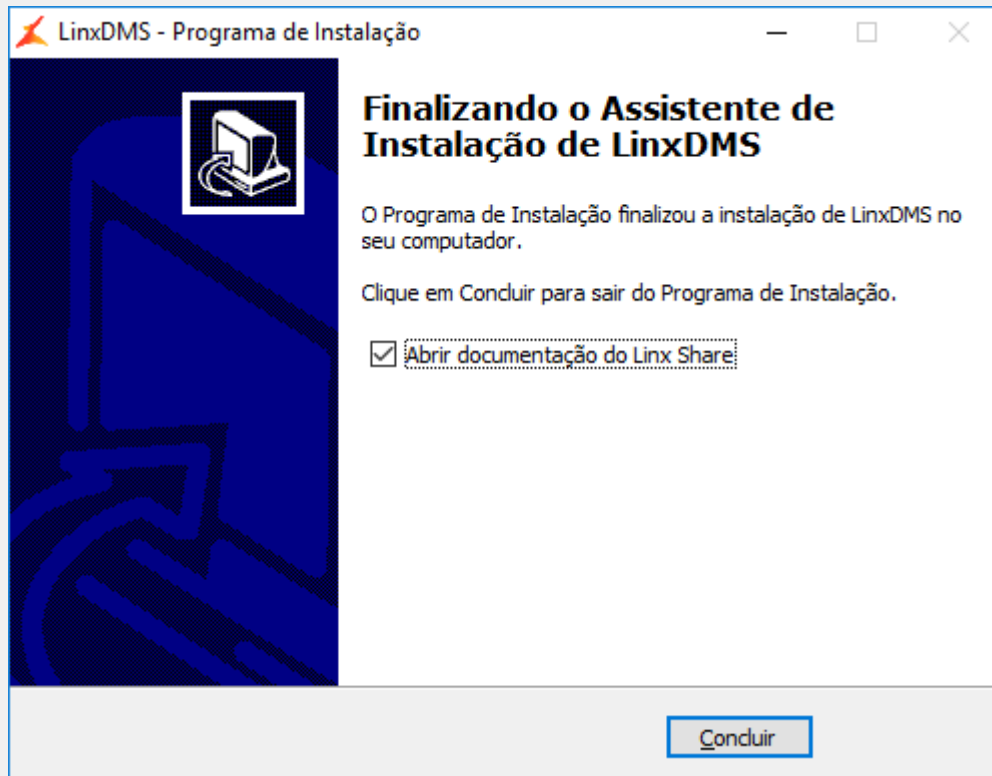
LinxDMS - Programa de Instalação

Finalizando o Assistente de Instalação de LinxDMS

O Programa de Instalação finalizou a instalação de LinxDMS no seu computador.

Clique em Concluir para sair do Programa de Instalação.

☑ Abrir documentação do Linx Share

Concluir